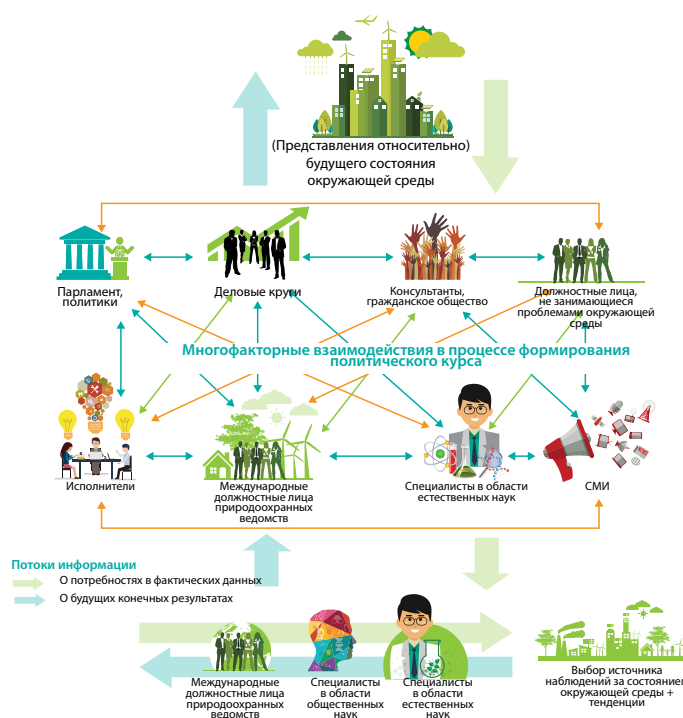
(Представления относительно) будущего состояния окружающей среды

Парламент, политики

Деловые круги

Консультанты, гражданское общество

Должностные лица, не занимающиеся проблемами окружающей среды

Многофакторные взаимодействия в процессе формирования политического курса

Исполнители

Международные должностные лица природоохранных ведомств

Специалисты в области естественных наук

СМИ

Потоки информации

О потребностях в фактических данных

О будущих конечных результатах

Международные должностные лица природоохранных ведомств

Специалисты в области общественных наук

Специалисты в области естественных наук

Выбор источника наблюдений за состоянием окружающей среды + тенденции